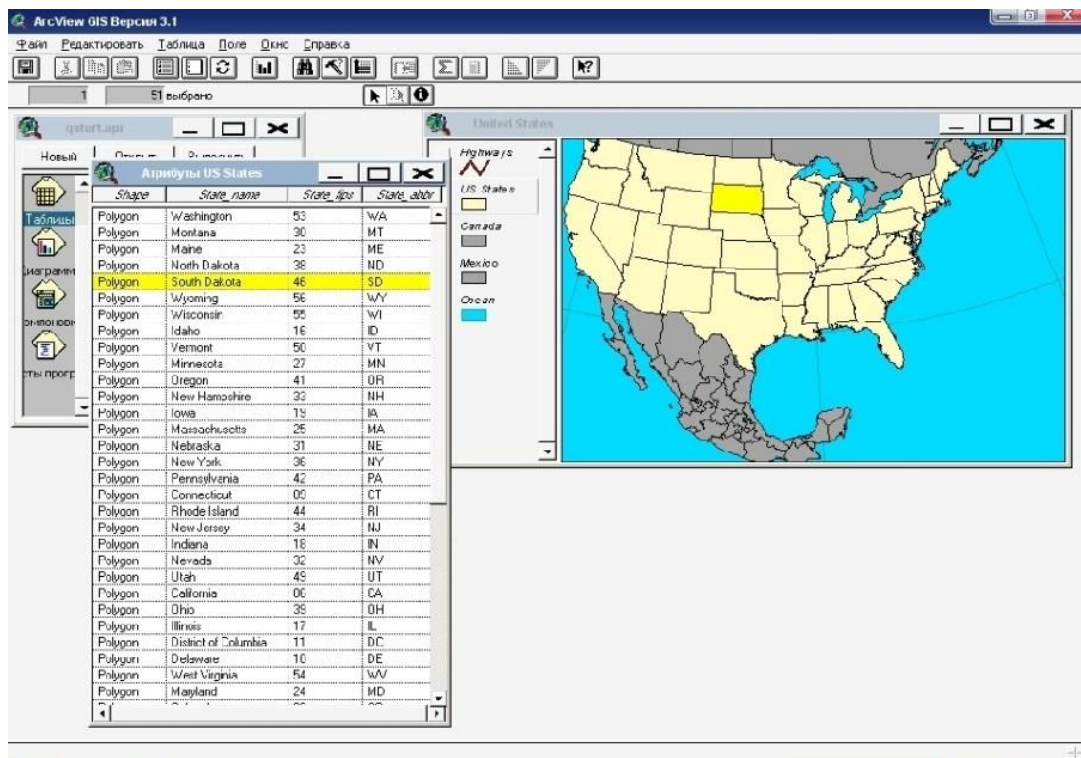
ArcView GIS Версия 3.1

Файл Редактировать Таблица Поле Окно Справка

1 51 выбрано

qstart.apr

Новый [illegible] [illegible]

Таблицы

Диаграмм

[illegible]

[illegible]ты прогр

Атрибуты US States

| Shape | State_name | State_fips | State_abbr |
|---|---|---|---|
| Polygon | Washington | 53 | WA |
| Polygon | Montana | 30 | MT |
| Polygon | Maine | 23 | ME |
| Polygon | North Dakota | 38 | ND |
| Polygon | South Dakota | 46 | SD |
| Polygon | Wyoming | 56 | WY |
| Polygon | Wisconsin | 55 | WI |
| Polygon | Idaho | 16 | ID |
| Polygon | Vermont | 50 | VT |
| Polygon | Minnesota | 27 | MN |
| Polygon | Oregon | 41 | OR |
| Polygon | New Hampshire | 33 | NH |
| Polygon | Iowa | 19 | IA |
| Polygon | Massachusetts | 25 | MA |
| Polygon | Nebraska | 31 | NE |
| Polygon | New York | 36 | NY |
| Polygon | Pennsylvania | 42 | PA |
| Polygon | Connecticut | 09 | CT |
| Polygon | Rhode Island | 44 | RI |
| Polygon | New Jersey | 34 | NJ |
| Polygon | Indiana | 18 | IN |
| Polygon | Nevada | 32 | NV |
| Polygon | Utah | 49 | UT |
| Polygon | California | 06 | CA |
| Polygon | Ohio | 39 | OH |
| Polygon | Illinois | 17 | IL |
| Polygon | District of Columbia | 11 | DC |
| Polygon | Delaware | 10 | DE |
| Polygon | West Virginia | 54 | WV |
| Polygon | Maryland | 24 | MD |

United States

Highways

US States

Canada

Mexico

Ocean